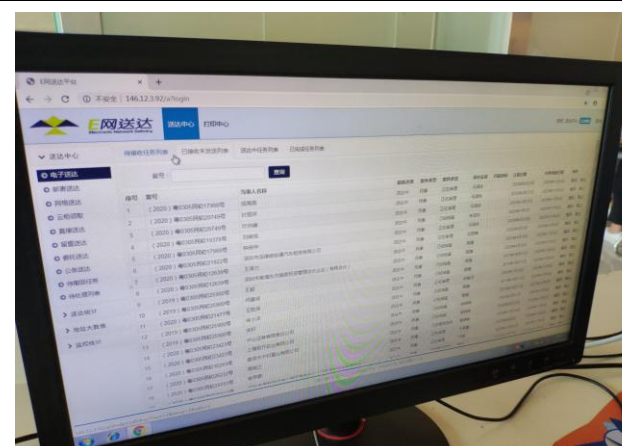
E网送达平台

不安全 | 146.12.3.92/a/login

E网送达

送达中心

打印中心

送达中心

电子送达

邮寄送达

同城送达

公告送达

直接送达

留置送达

委托送达

公告送达

待撤回任务

待处理列表

送达统计

地址大数据

实权统计

待接收任务列表

已接收未送达列表

送达中任务列表

已完成任务列表

案号

查询

序号

案号

当事人名称

1

（2020）粤0305民初17086号

2

（2020）粤0305民初20749号

3

（2020）粤0305民初20749号

4

（2020）粤0305民初19373号

5

（2020）粤0305民初17093号

6

（2020）粤0305民初21922号

7

（2020）粤0305民初12639号

8

（2020）粤0305民初12639号

9

（2019）粤0305民初25900号

10

（2020）粤0305民初21476号

11

（2020）粤0305民初25900号

12

（2019）粤0305民初25900号

13

（2020）粤0305民初22422号

14

（2020）粤0305民初22422号

15

（2020）粤0305民初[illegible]号